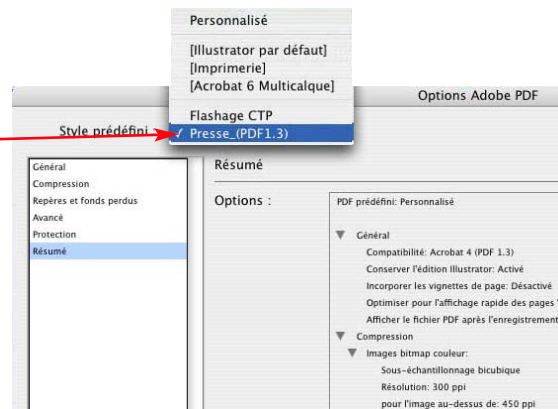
Personnalisé

[Illustrator par défaut]
[Imprimerie]
[Acrobat 6 Multicalque]

Flashage CTP
✓ Presse_(PDF1.3)

Options Adobe PDF

Style prédéfini

Général
Compression
Repères et fonds perdus
Avancé
Protection
Résumé

Résumé

Options :

PDF prédéfini: Personnalisé

▼ Général
Compatibilité: Acrobat 4 (PDF 1.3)
Conserver l'édition Illustrator: Activé
Incorporer les vignettes de page: Désactivé
Optimiser pour l'affichage rapide des pages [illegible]
Afficher le fichier PDF après l'enregistrement
▼ Compression
▼ Images bitmap couleur:
Sous-échantillonnage bicubique
Résolution: 300 ppi
pour l'image au-dessus de: 450 ppi